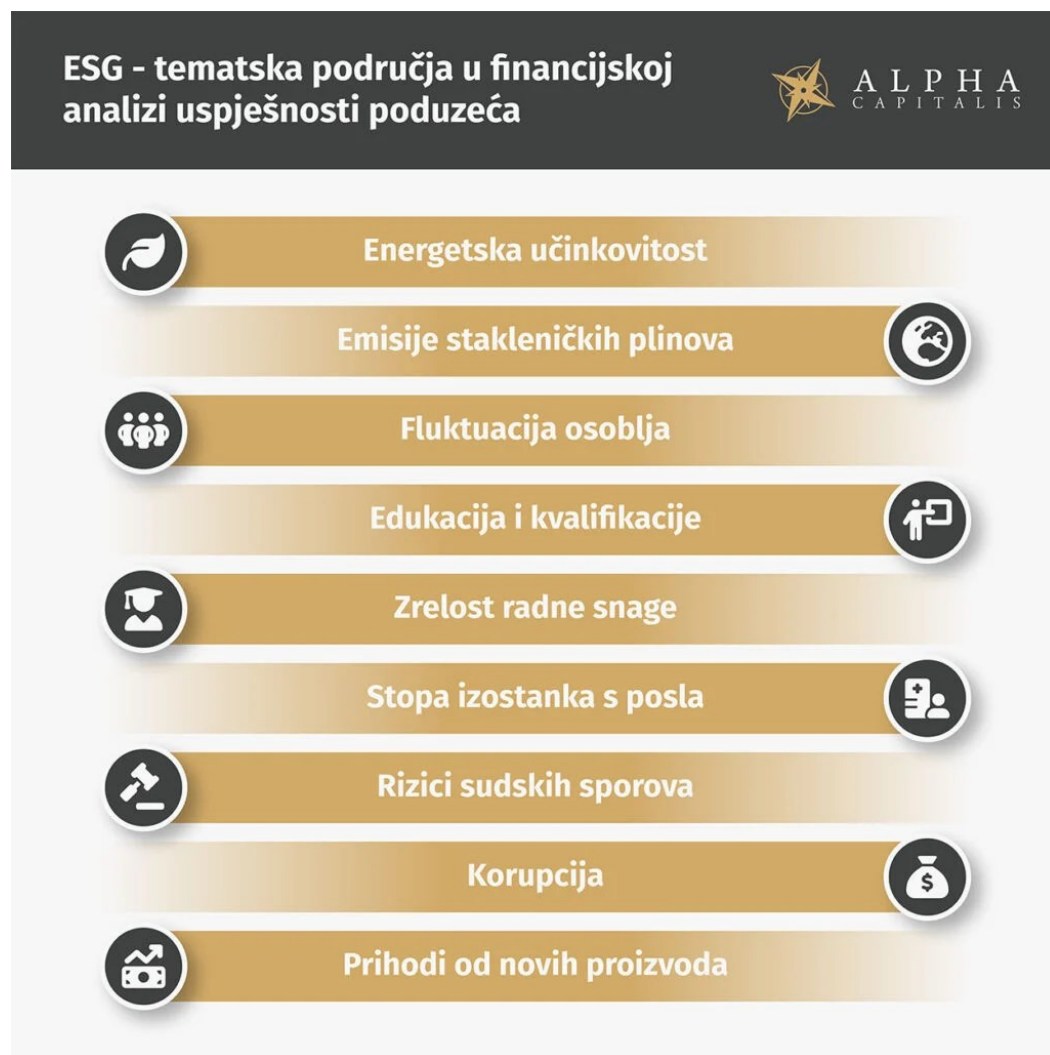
ESG - tematska područja u financijskoj analizi uspješnosti poduzeća

ALPHA
CAPITALIS

Energetska učinkovitost

Emisije stakleničkih plinova

Fluktuacija osoblja

Edukacija i kvalifikacije

Zrelost radne snage

Stopa izostanka s posla

Rizici sudskih sporova

Korupcija

$

Prihodi od novih proizvoda